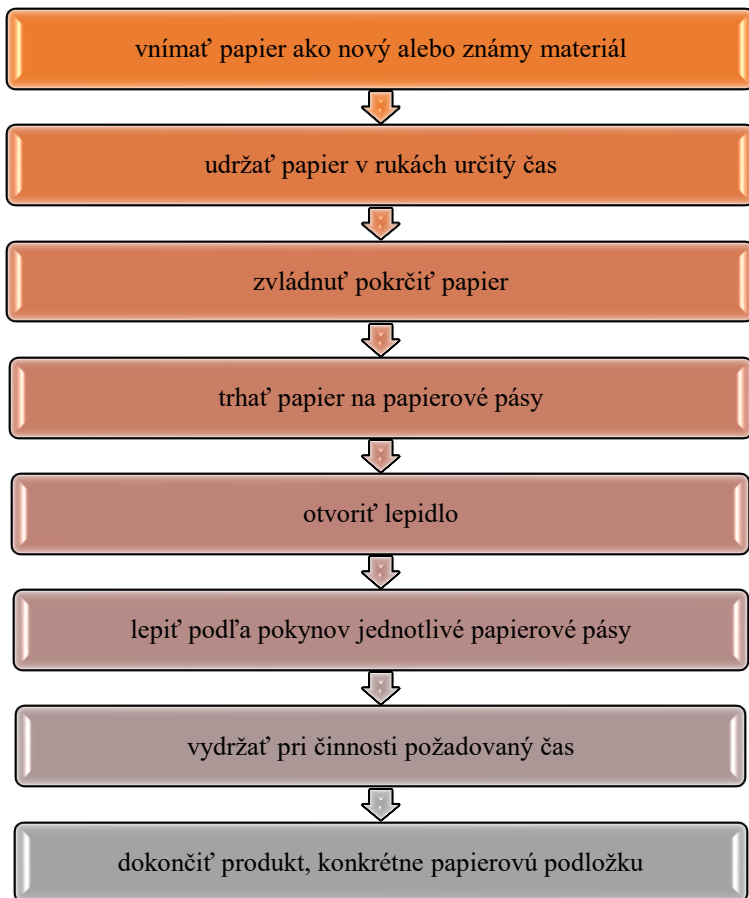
vnímať papier ako nový alebo známy materiál

udržať papier v rukách určitý čas

zvládnuť pokrčiť papier

trhať papier na papierové pásy

otvoriť lepidlo

lepiť podľa pokynov jednotlivé papierové pásy

vydržať pri činnosti požadovaný čas

dokončiť produkt, konkrétne papierovú podložku